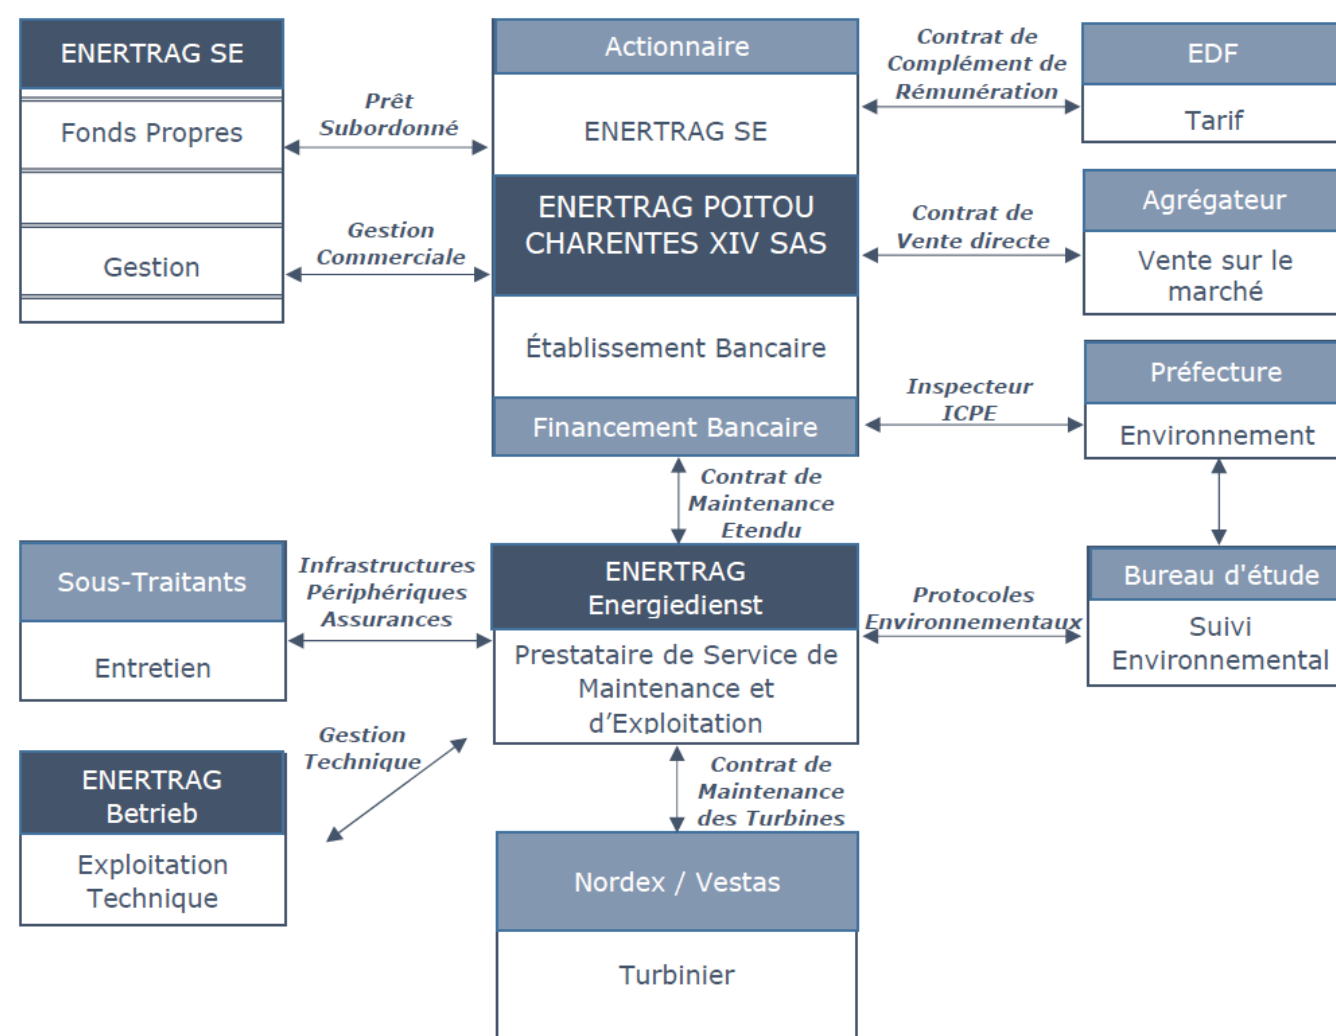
ENERTRAG SE

Fonds Propres

Gestion

Prêt Subordonné

Gestion Commerciale

Actionnaire

ENERTRAG SE

ENERTRAG POITOU CHARENTES XIV SAS

Établissement Bancaire

Financement Bancaire

Contrat de Complément de Rémunération

EDF

Tarif

Contrat de Vente directe

Agrégateur

Vente sur le marché

Inspecteur ICPE

Préfecture

Environnement

Contrat de Maintenance Etendu

Sous-Traitants

Entretien

Infrastructures Périphériques Assurances

ENERTRAG Energiedienst

Prestataire de Service de Maintenance et d'Exploitation

Protocoles Environnementaux

Bureau d'étude

Suivi Environnemental

Gestion Technique

ENERTRAG Betrieb

Exploitation Technique

Contrat de Maintenance des Turbines

Nordex / Vestas

Turbinier